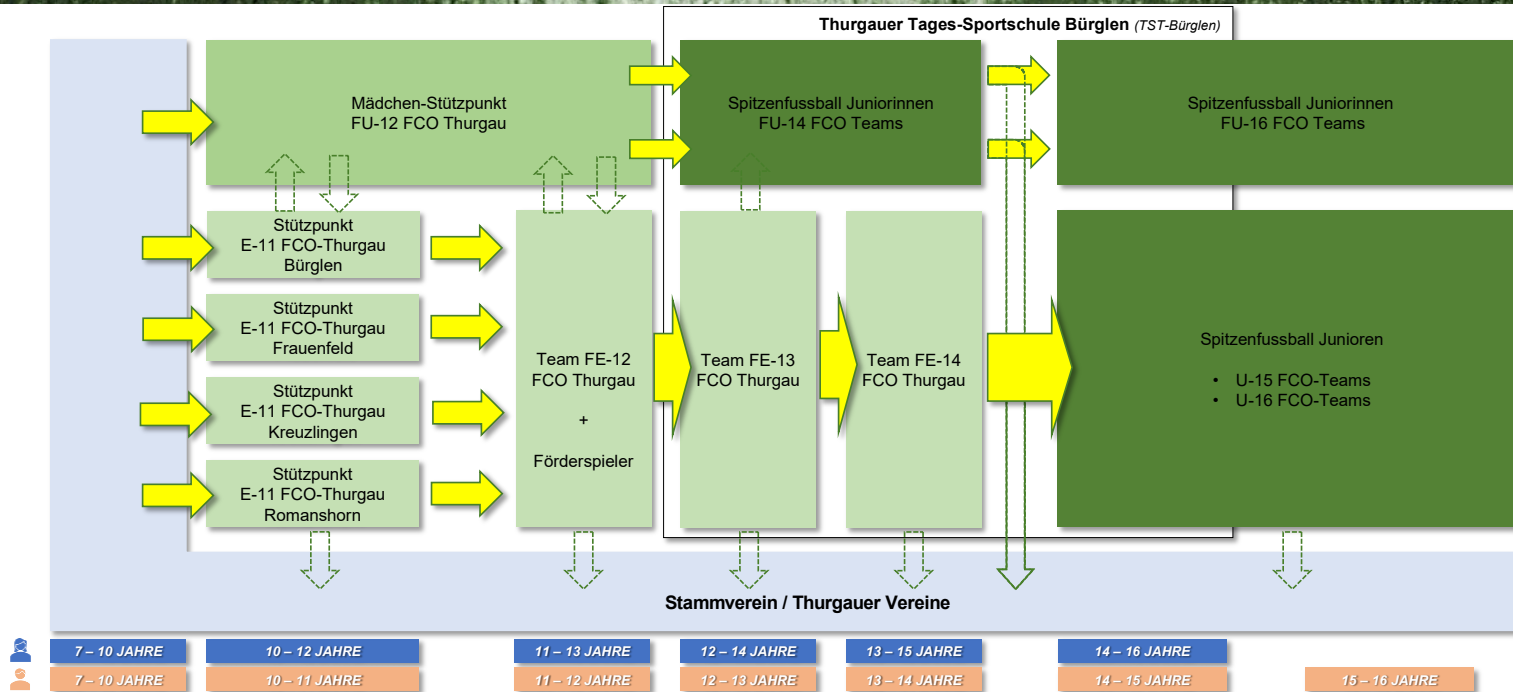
Thurgauer Tages-Sportschule Bürglen (TST-Bürglen)

Mädchen-Stützpunkt
FU-12 FCO Thurgau

Spitzenfussball Juniorinnen
FU-14 FCO Teams

Spitzenfussball Juniorinnen
FU-16 FCO Teams

Stützpunkt
E-11 FCO-Thurgau
Bürglen

Stützpunkt
E-11 FCO-Thurgau
Frauenfeld

Stützpunkt
E-11 FCO-Thurgau
Kreuzlingen

Stützpunkt
E-11 FCO-Thurgau
Romanshorn

Team FE-12
FCO Thurgau

+

Förderspieler

Team FE-13
FCO Thurgau

Team FE-14
FCO Thurgau

Spitzenfussball Junioren

• U-15 FCO-Teams
• U-16 FCO-Teams

Stammverein / Thurgauer Vereine

7 – 10 JAHRE
10 – 12 JAHRE
11 – 13 JAHRE
12 – 14 JAHRE
13 – 15 JAHRE
14 – 16 JAHRE

7 – 10 JAHRE
10 – 11 JAHRE
11 – 12 JAHRE
12 – 13 JAHRE
13 – 14 JAHRE
14 – 15 JAHRE
15 – 16 JAHRE